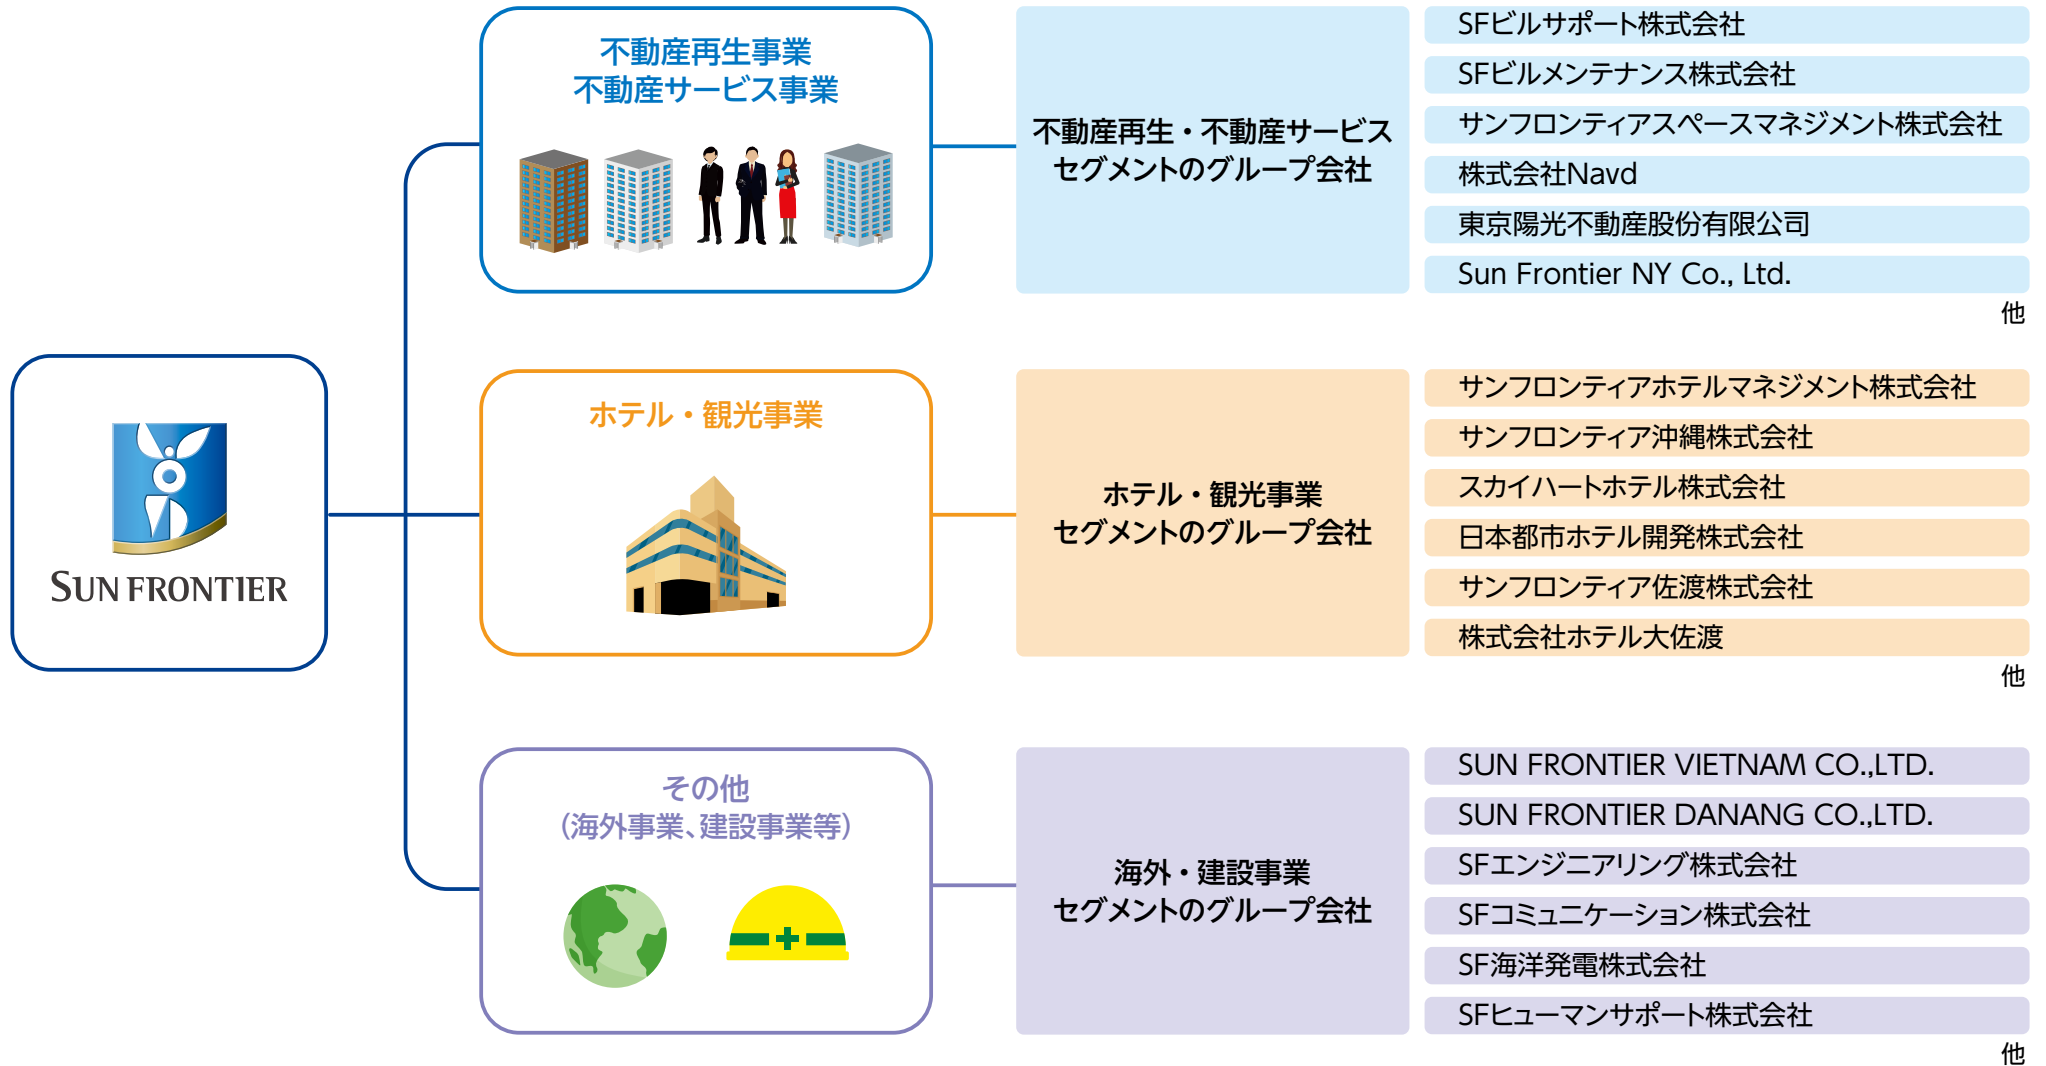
SUN FRONTIER

不動産再生事業
不動産サービス事業

不動産再生・不動産サービス
セグメントのグループ会社

SFビルサポート株式会社
SFビルメンテナンス株式会社
サンフロンティアスペースマネジメント株式会社
株式会社Navd
東京陽光不動産股份有限公司
Sun Frontier NY Co., Ltd.
他

ホテル・観光事業

ホテル・観光事業
セグメントのグループ会社

サンフロンティアホテルマネジメント株式会社
サンフロンティア沖縄株式会社
スカイハートホテル株式会社
日本都市ホテル開発株式会社
サンフロンティア佐渡株式会社
株式会社ホテル大佐渡
他

その他
(海外事業、建設事業等)

海外・建設事業
セグメントのグループ会社

SUN FRONTIER VIETNAM CO.,LTD.
SUN FRONTIER DANANG CO.,LTD.
SFエンジニアリング株式会社
SFコミュニケーション株式会社
SF海洋発電株式会社
SFヒューマンサポート株式会社
他